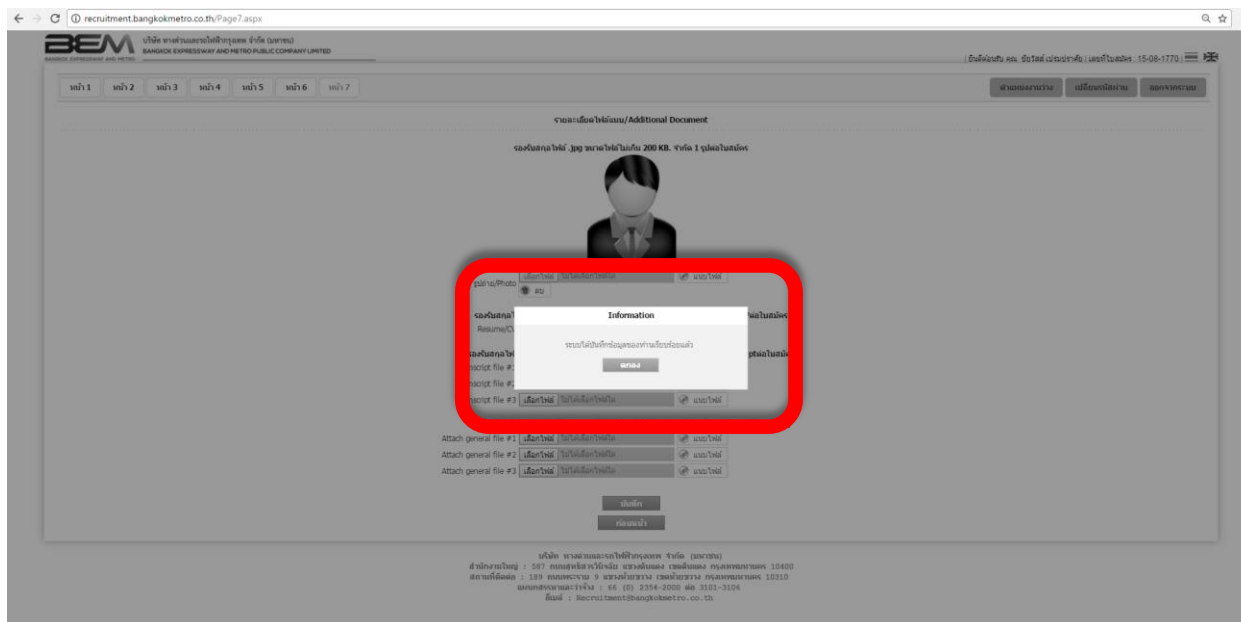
recruitment.bangkokmetro.co.th/Page7.aspx

BEM
BANGKOK EXPRESSWAY AND METRO
บริษัท ทางด่วนและรถไฟฟ้ากรุงเทพ จำกัด (มหาชน)
BANGKOK EXPRESSWAY AND METRO PUBLIC COMPANY LIMITED

| ยินดีต้อนรับ คุณ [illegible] | เลขที่ใบสมัคร 15-08-1770 |

หน้า 1 หน้า 2 หน้า 3 หน้า 4 หน้า 5 หน้า 6 หน้า 7

ตำแหน่งงานว่าง เปลี่ยนรหัสผ่าน ออกจากระบบ

รายละเอียดไฟล์แนบ/Additional Document

รองรับสกุลไฟล์ .jpg ขนาดไฟล์ไม่เกิน 200 KB. จำกัด 1 รูปต่อใบสมัคร

รูปถ่าย/Photo เลือกไฟล์ ไม่ได้เลือกไฟล์ใด แนบไฟล์
ลบ

รองรับสกุล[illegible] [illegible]ต่อใบสมัคร
Resume/C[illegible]

รองรับสกุลไฟ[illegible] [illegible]ptต่อใบสมั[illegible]
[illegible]nscript file #1
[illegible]nscript file #2
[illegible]nscript file #3 เลือกไฟล์ ไม่ได้เลือกไฟล์ใด แนบไฟล์

Information
ระบบได้บันทึกข้อมูลของท่านเรียบร้อยแล้ว
ตกลง

Attach general file #1 เลือกไฟล์ ไม่ได้เลือกไฟล์ใด แนบไฟล์
Attach general file #2 เลือกไฟล์ ไม่ได้เลือกไฟล์ใด แนบไฟล์
Attach general file #3 เลือกไฟล์ ไม่ได้เลือกไฟล์ใด แนบไฟล์

บันทึก
ก่อนหน้า

บริษัท ทางด่วนและรถไฟฟ้ากรุงเทพ จำกัด (มหาชน)
สำนักงานใหญ่ : 587 ถนนสุทธิสารวินิจฉัย แขวงดินแดง เขตดินแดง กรุงเทพมหานคร 10400
สถานที่ติดต่อ : 189 ถนนพระราม 9 แขวงห้วยขวาง เขตห้วยขวาง กรุงเทพมหานคร 10310
แผนกสรรหาและว่าจ้าง : 66 (0) 2354-2000 ต่อ 3101-3106
อีเมล์ : Recruitment@bangkokmetro.co.th